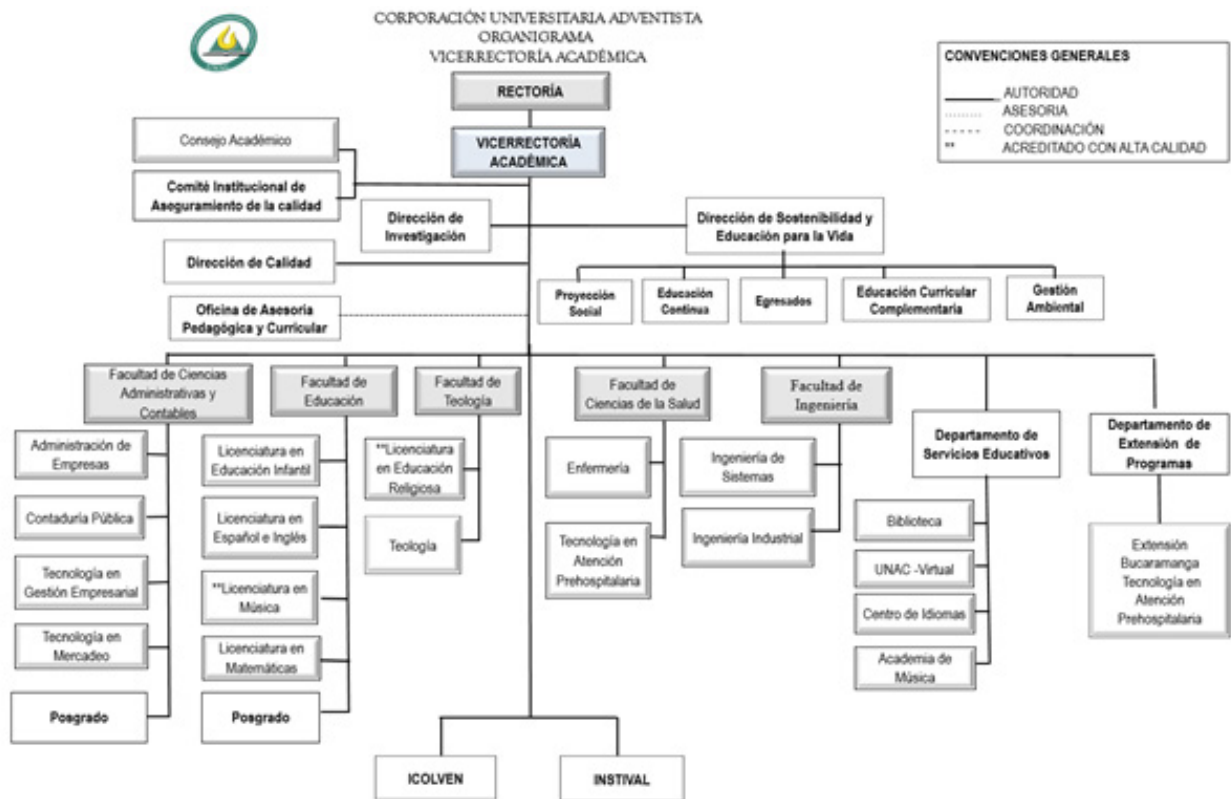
CORPORACIÓN UNIVERSITARIA ADVENTISTA
ORGANIGRAMA
VICERRECTORÍA ACADÉMICA

CONVENCIONES GENERALES
AUTORIDAD
ASESORIA
COORDINACIÓN
** ACREDITADO CON ALTA CALIDAD

RECTORÍA

VICERRECTORÍA ACADÉMICA

Consejo Académico

Comité Institucional de Aseguramiento de la calidad

Dirección de Investigación

Dirección de Sostenibilidad y Educación para la Vida

Dirección de Calidad

Oficina de Asesoría Pedagógica y Curricular

Proyección Social

Educación Continua

Egresados

Educación Curricular Complementaria

Gestión Ambiental

Facultad de Ciencias Administrativas y Contables

Administración de Empresas

Contaduría Pública

Tecnología en Gestión Empresarial

Tecnología en Mercadeo

Posgrado

Facultad de Educación

Licenciatura en Educación Infantil

Licenciatura en Español e Inglés

**Licenciatura en Música

Licenciatura en Matemáticas

Posgrado

Facultad de Teología

**Licenciatura en Educación Religiosa

Teología

Facultad de Ciencias de la Salud

Enfermería

Tecnología en Atención Prehospitalaria

Facultad de Ingeniería

Ingeniería de Sistemas

Ingeniería Industrial

Departamento de Servicios Educativos

Biblioteca

UNAC -Virtual

Centro de Idiomas

Academia de Música

Departamento de Extensión de Programas

Extensión Bucaramanga Tecnología en Atención Prehospitalaria

ICOLVEN

INSTIVAL